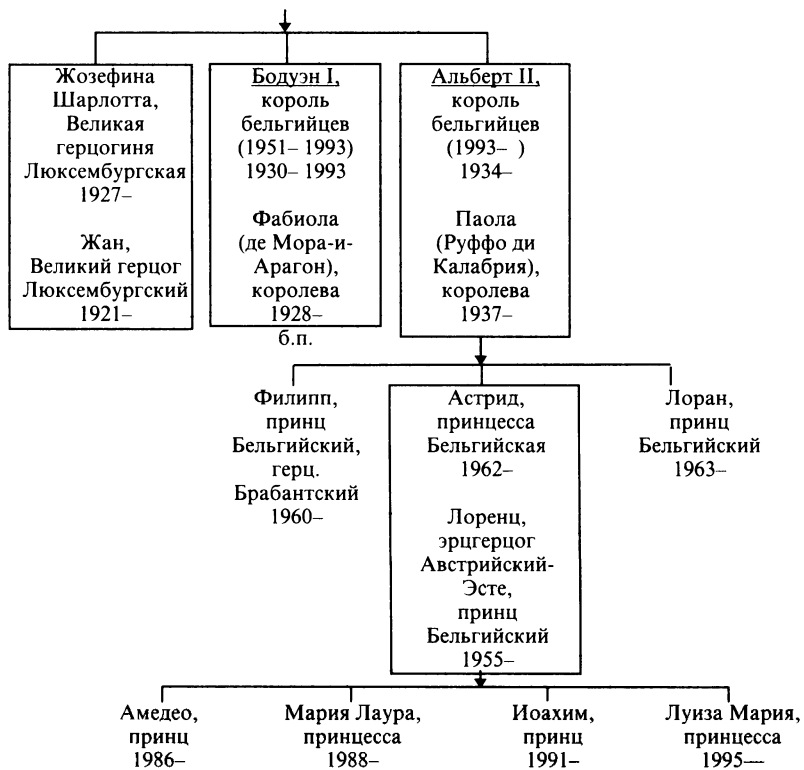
Жозефина Шарлотта, Великая герцогиня Люксембургская 1927–

Жан, Великий герцог Люксембургский 1921–

Бодуэн I, король бельгийцев (1951– 1993) 1930– 1993

Фабиола (де Мора-и-Арагон), королева 1928–
б.п.

Альберт II, король бельгийцев (1993– ) 1934–

Паола (Руффо ди Калабрия), королева 1937–

Филипп, принц Бельгийский, герц. Брабантский 1960–

Астрид, принцесса Бельгийская 1962–

Лоренц, эрцгерцог Австрийский-Эсте, принц Бельгийский 1955–

Лоран, принц Бельгийский 1963–

Амедео, принц 1986–

Мария Лаура, принцесса 1988–

Иоахим, принц 1991–

Луиза Мария, принцесса 1995—